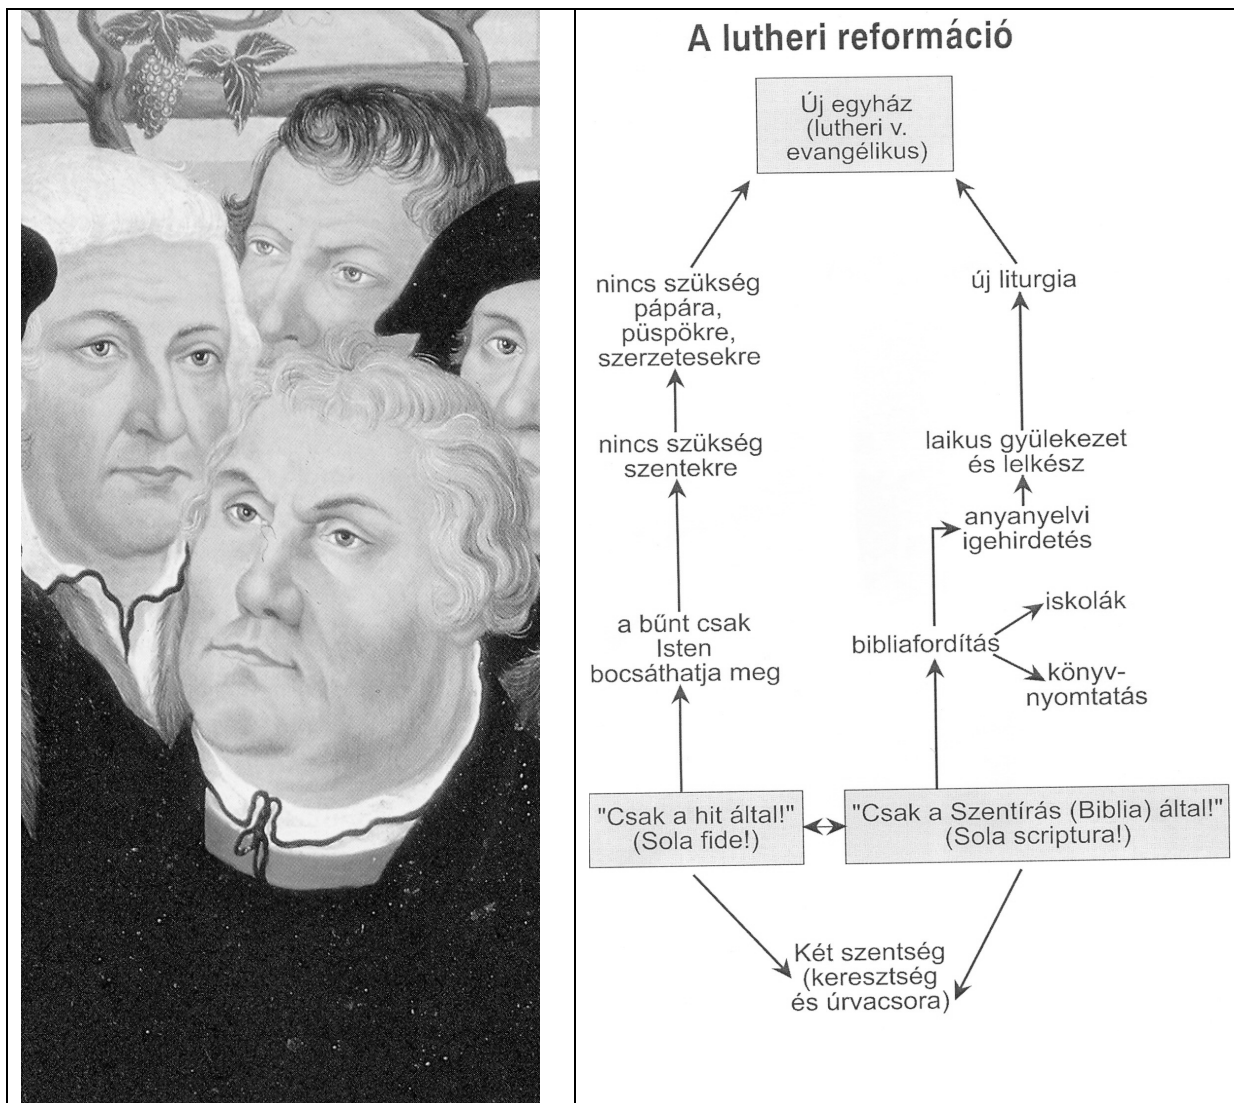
A lutheri reformáció

Új egyház (lutheri v. evangélikus)

nincs szükség pápára, püspökre, szerzetesekre

nincs szükség szentekre

a bűnt csak Isten bocsáthatja meg

új liturgia

laikus gyülekezet és lelkész

anyanyelvi igehirdetés

iskolák

bibliafordítás

könyvnyomtatás

"Csak a hit által!" (Sola fide!)

"Csak a Szentírás (Biblia) által!" (Sola scriptura!)

Két szentség (keresztség és úrvacsora)